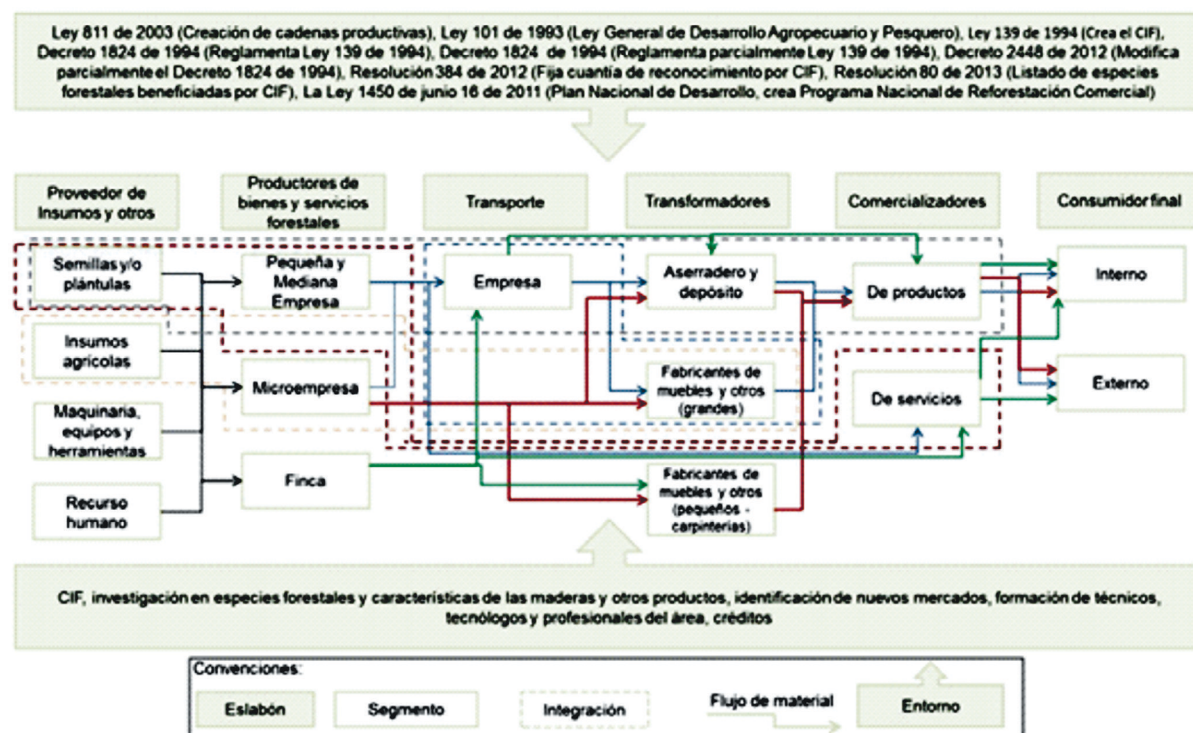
Ley 811 de 2003 (Creación de cadenas productivas), Ley 101 de 1993 (Ley General de Desarrollo Agropecuario y Pesquero), Ley 139 de 1994 (Crea el CIF), Decreto 1824 de 1994 (Reglamenta Ley 139 de 1994), Decreto 1824 de 1994 (Reglamenta parcialmente Ley 139 de 1994), Decreto 2448 de 2012 (Modifica parcialmente el Decreto 1824 de 1994), Resolución 384 de 2012 (Fija cuantía de reconocimiento por CIF), Resolución 80 de 2013 (Listado de especies forestales beneficiadas por CIF), La Ley 1450 de junio 16 de 2011 (Plan Nacional de Desarrollo, crea Programa Nacional de Reforestación Comercial)

Proveedor de Insumos y otros

Productores de bienes y servicios forestales

Transporte

Transformadores

Comercializadores

Consumidor final

Semillas y/o plántulas

Pequeña y Mediana Empresa

Empresa

Aserradero y depósito

De productos

Interno

Insumos agrícolas

Microempresa

Fabricantes de muebles y otros (grandes)

De servicios

Externo

Maquinaria, equipos y herramientas

Finca

Fabricantes de muebles y otros (pequeños - carpinterías)

Recurso humano

CIF, investigación en especies forestales y características de las maderas y otros productos, identificación de nuevos mercados, formación de técnicos, tecnólogos y profesionales del área, créditos

Convenciones:

Eslabón

Segmento

Integración

Flujo de material

Entorno